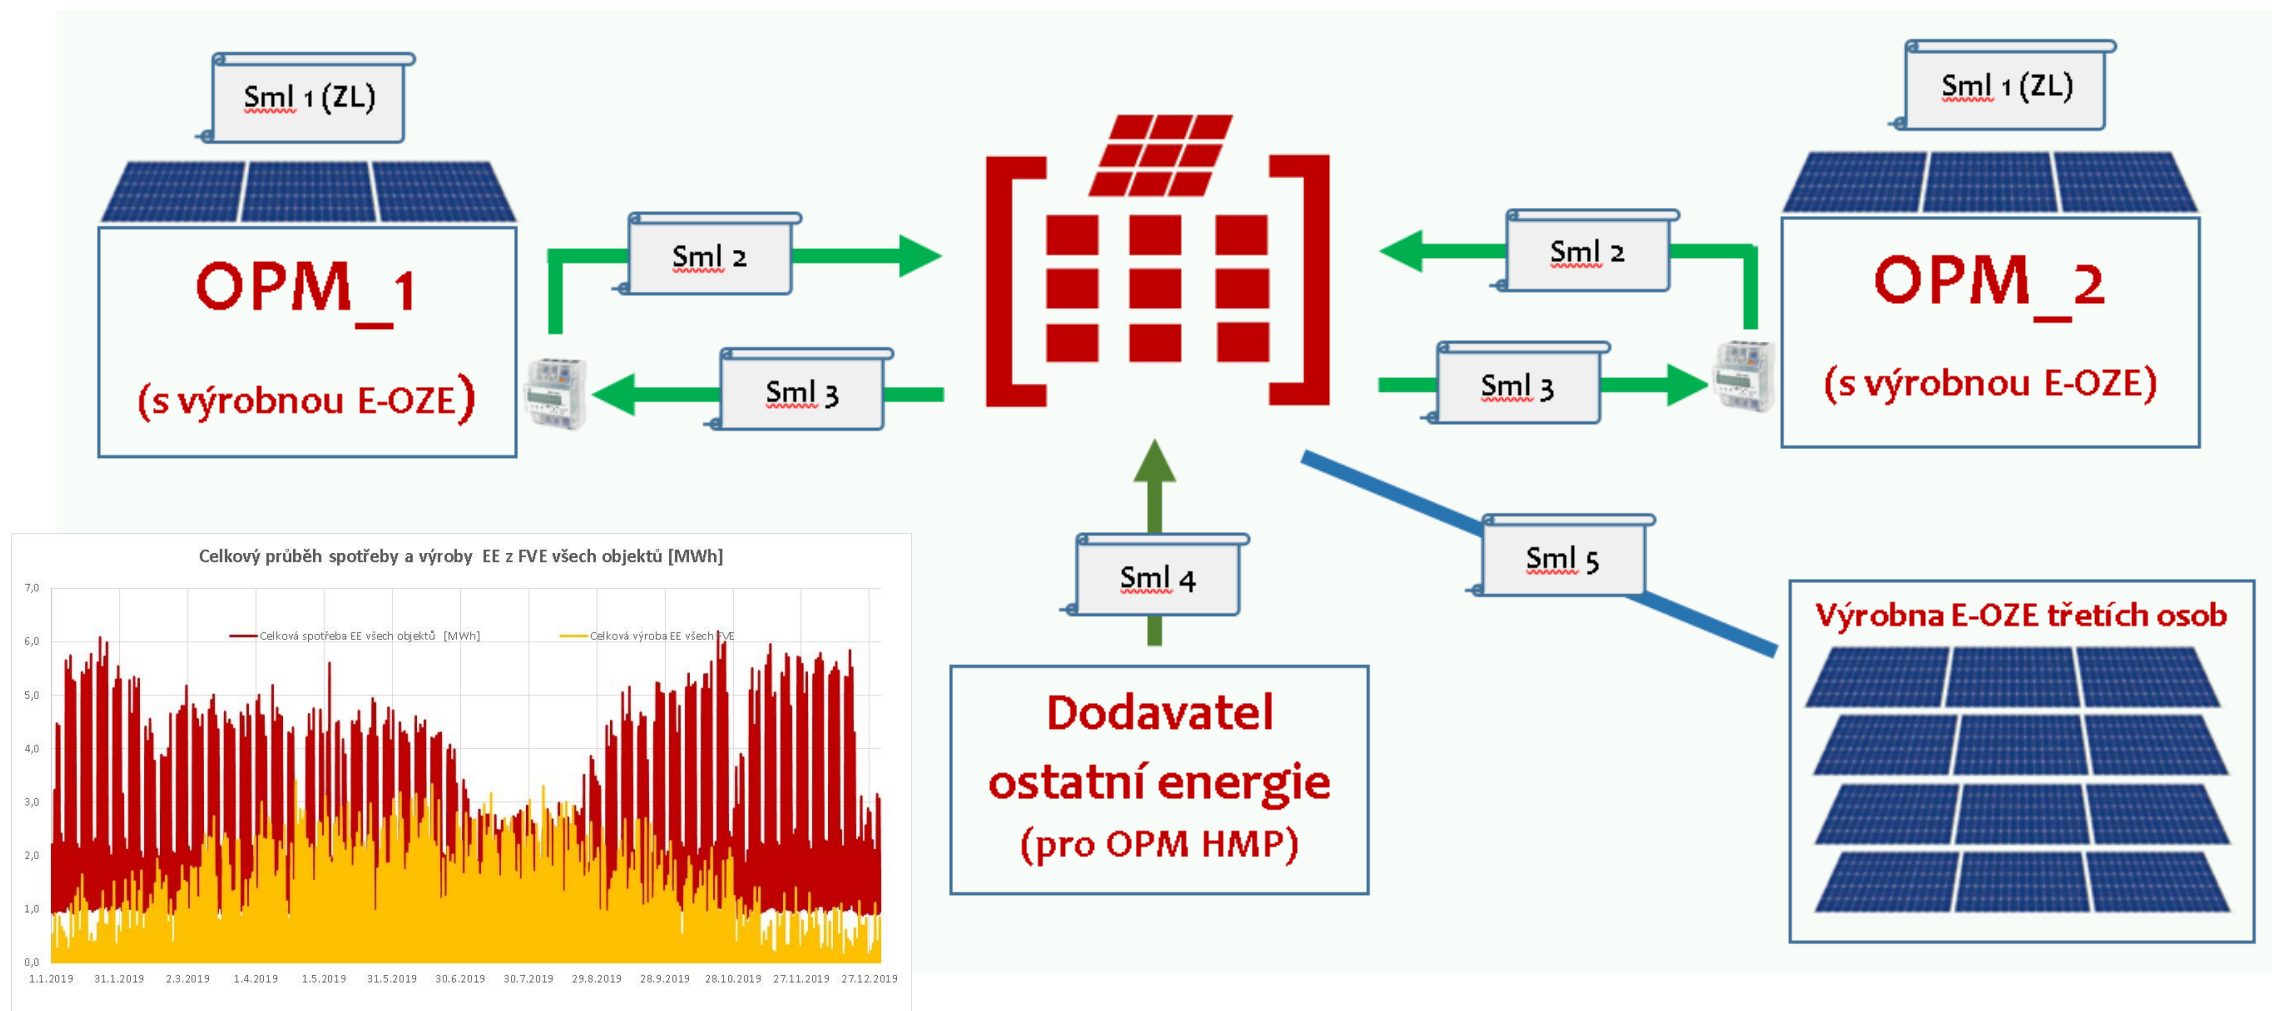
Sml 1 (ZL)

OPM_1

(s výrobnou E-OZE)

Sml 2

Sml 3

Sml 1 (ZL)

OPM_2

(s výrobnou E-OZE)

Sml 2

Sml 3

Sml 4

Sml 5

Dodavatel ostatní energie (pro OPM HMP)

Výrobna E-OZE třetích osob

Celkový průběh spotřeby a výroby EE z FVE všech objektů [MWh]

Celková spotřeba EE všech objektů [MWh]

Celková výroba EE všech FVE

7,0
6,0
5,0
4,0
3,0
2,0
1,0
0,0

1.1.2019 31.1.2019 2.3.2019 1.4.2019 1.5.2019 31.5.2019 30.6.2019 30.7.2019 29.8.2019 28.9.2019 28.10.2019 27.11.2019 27.12.2019